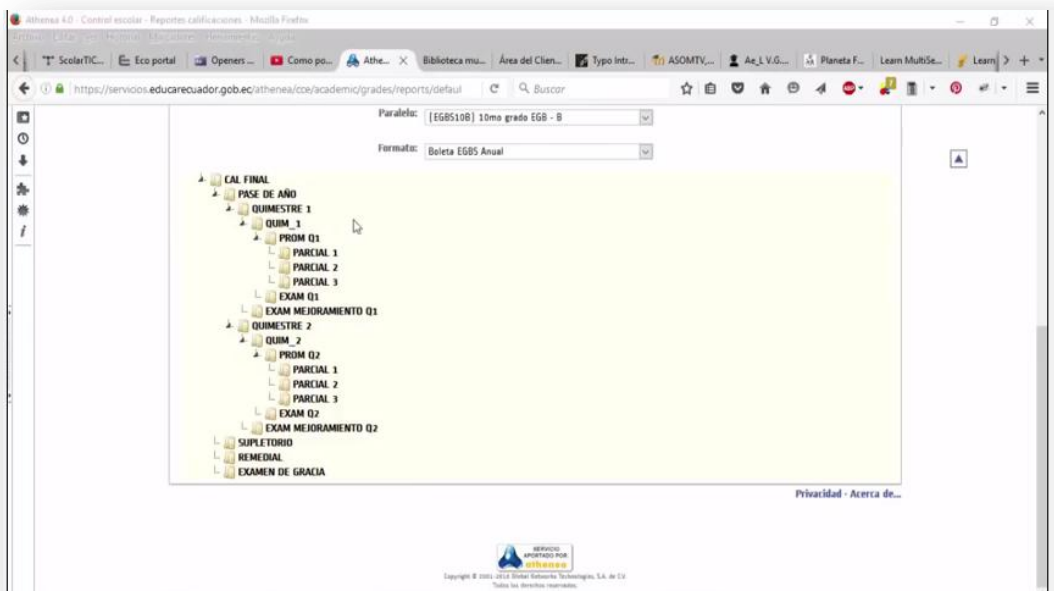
Athenea 4.0 - Control escolar - Reportes calificaciones - Mozilla Firefox

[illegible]

ScolarTIC... | Eco portal | Openers ... | Como po... | Athe... | Biblioteca mu... | Área del Clien... | Typo Intr... | ASOMTV,... | Ae_LV.G... | Planeta F... | Learn MultiSe... | Learn

https://servicios.educarecuador.gob.ec/athenea/cce/academic/grades/reports/defaul

Buscar

Paralelo: [EGBS10B] 10mo grado EGB - B

Formato: Boleta EGBS Anual

CAL FINAL
PASE DE AÑO
QUIMESTRE 1
QUIM_1
PROM Q1
PARCIAL 1
PARCIAL 2
PARCIAL 3
EXAM Q1
EXAM MEJORAMIENTO Q1
QUIMESTRE 2
QUIM_2
PROM Q2
PARCIAL 1
PARCIAL 2
PARCIAL 3
EXAM Q2
EXAM MEJORAMIENTO Q2
SUPLETORIO
REMEDIAL
EXAMEN DE GRACIA

Privacidad - Acerca de...

SERVICIO APORTADO POR athenea

Copyright © 2001-2016 Global Networks Technologies, S.A. de CV. Todos los derechos reservados.